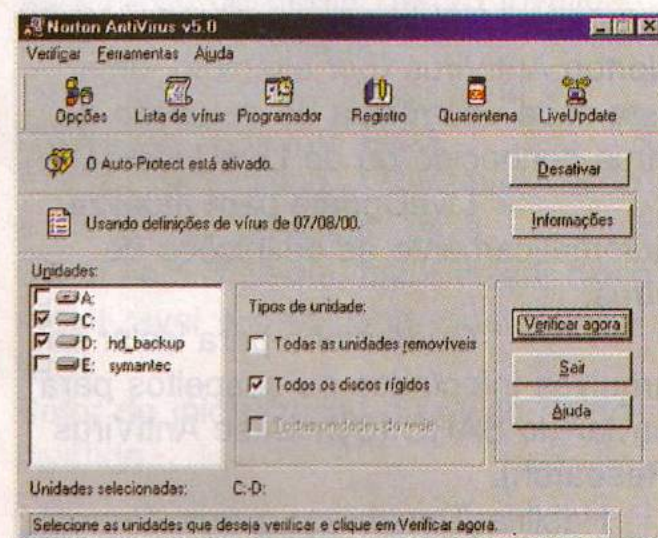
Norton AntiVirus v5.0

Verificar Ferramentas Ajuda

Opções Lista de vírus Programador Registro Quarentena LiveUpdate

O Auto-Protect está ativado.

Desativar

Usando definições de vírus de 07/08/00.

Informações

Unidades:

A:
C:
D: hd_backup
E: symantec

Tipos de unidade:

Todas as unidades removíveis

Todos os discos rígidos

Todas unidades de rede

Verificar agora

Sair

Ajuda

Unidades selecionadas: C:D:

Selecione as unidades que deseja verificar e clique em Verificar agora.